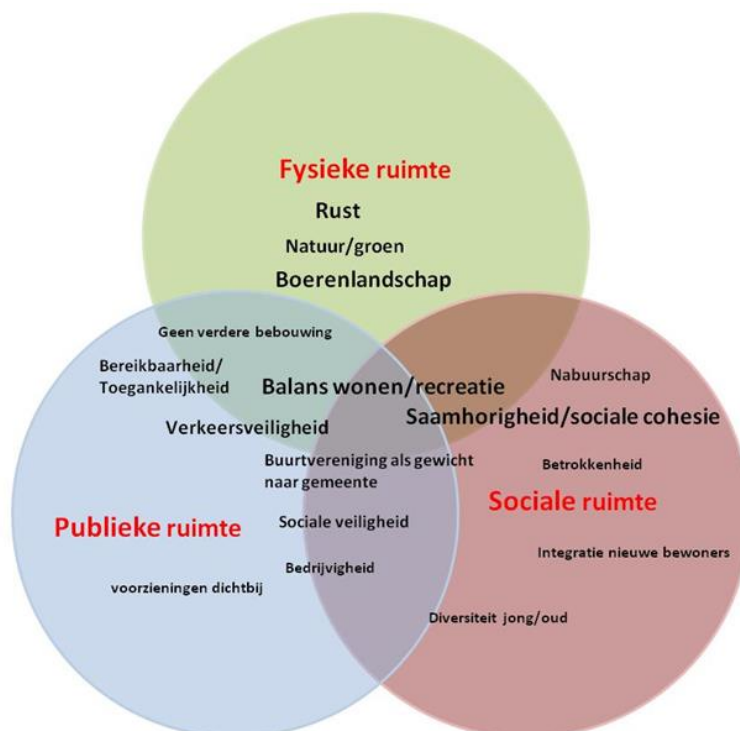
Fysieke ruimte
Rust
Natuur/groen
Boerenlandschap

Geen verdere bebouwing

Bereikbaarheid/
Toegankelijkheid

Balans wonen/recreatie

Nabuurschap

Saamhorigheid/sociale cohesie

Verkeersveiligheid

Buurtvereniging als gewicht naar gemeente

Betrokkenheid

Sociale ruimte

Publieke ruimte

Sociale veiligheid

Integratie nieuwe bewoners

Bedrijvigheid

voorzieningen dichtbij

Diversiteit jong/oud